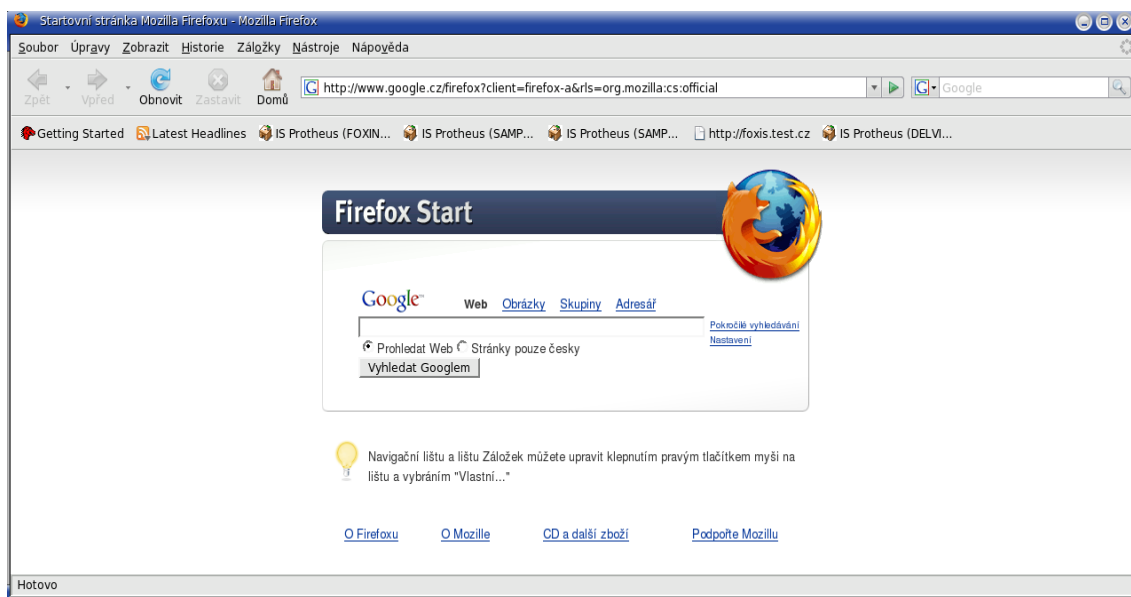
Startovní stránka Mozilla Firefoxu - Mozilla Firefox

Soubor Úpravy Zobrazit Historie Záložky Nástroje Nápověda

Zpět Vpřed Obnovit Zastavit Domů

http://www.google.cz/firefox?client=firefox-a&rls=org.mozilla:cs:official

Google

Getting Started Latest Headlines IS Protheus (FOXIN... IS Protheus (SAMP... IS Protheus (SAMP... http://foxis.test.cz IS Protheus (DELVI...

Firefox Start

Google Web Obrázky Skupiny Adresář

Pokročilé vyhledávání
Nastavení

Prohledat Web Stránky pouze česky

Vyhledat Googlem

Navigační lištu a lištu Záložek můžete upravit klepnutím pravým tlačítkem myši na lištu a vybráním "Vlastní..."

O Firefoxu O Mozille CD a další zboží Podpořte Mozillu

Hotovo